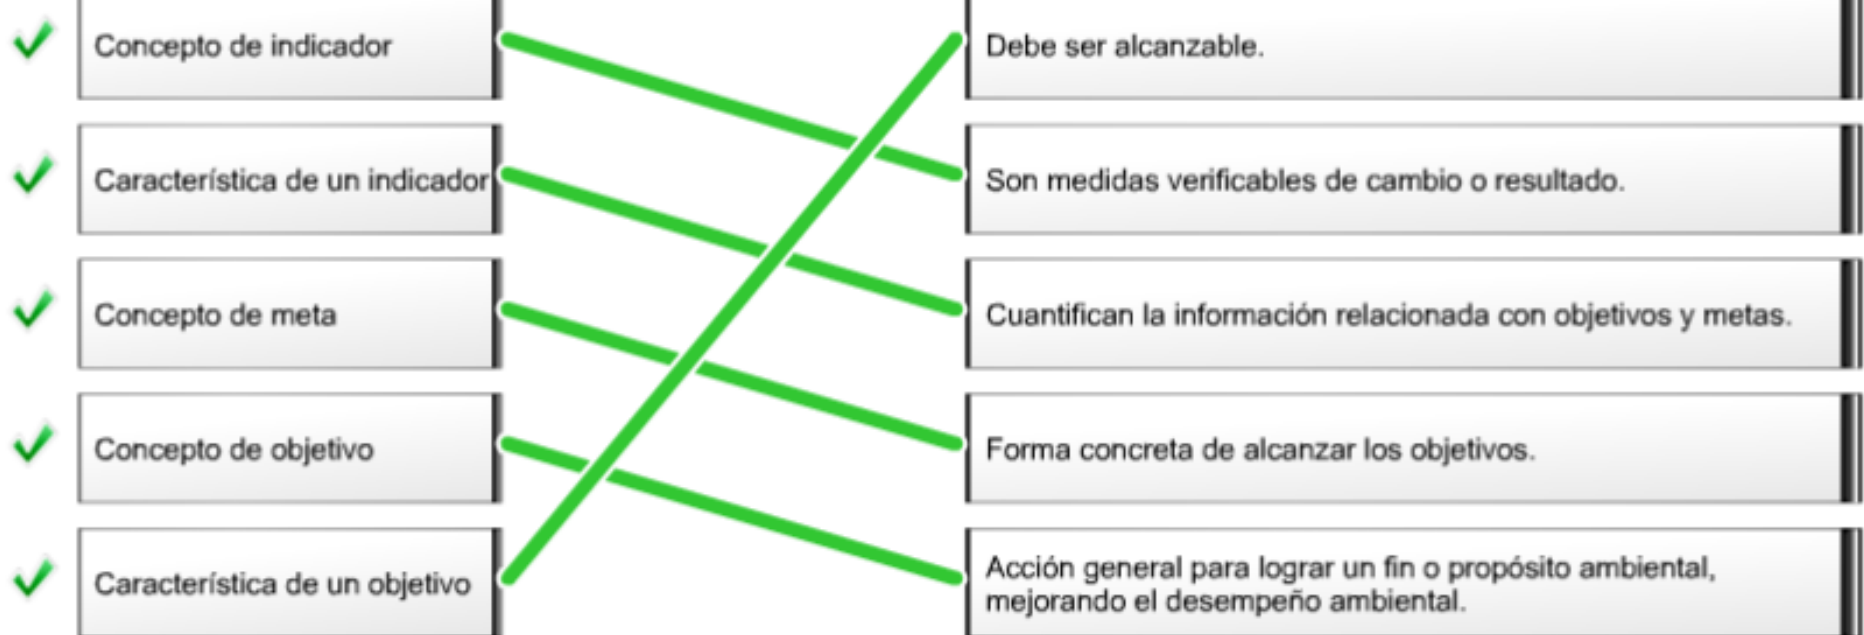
Concepto de indicador

Característica de un indicador

Concepto de meta

Concepto de objetivo

Característica de un objetivo

Debe ser alcanzable.

Son medidas verificables de cambio o resultado.

Cuantifican la información relacionada con objetivos y metas.

Forma concreta de alcanzar los objetivos.

Acción general para lograr un fin o propósito ambiental, mejorando el desempeño ambiental.